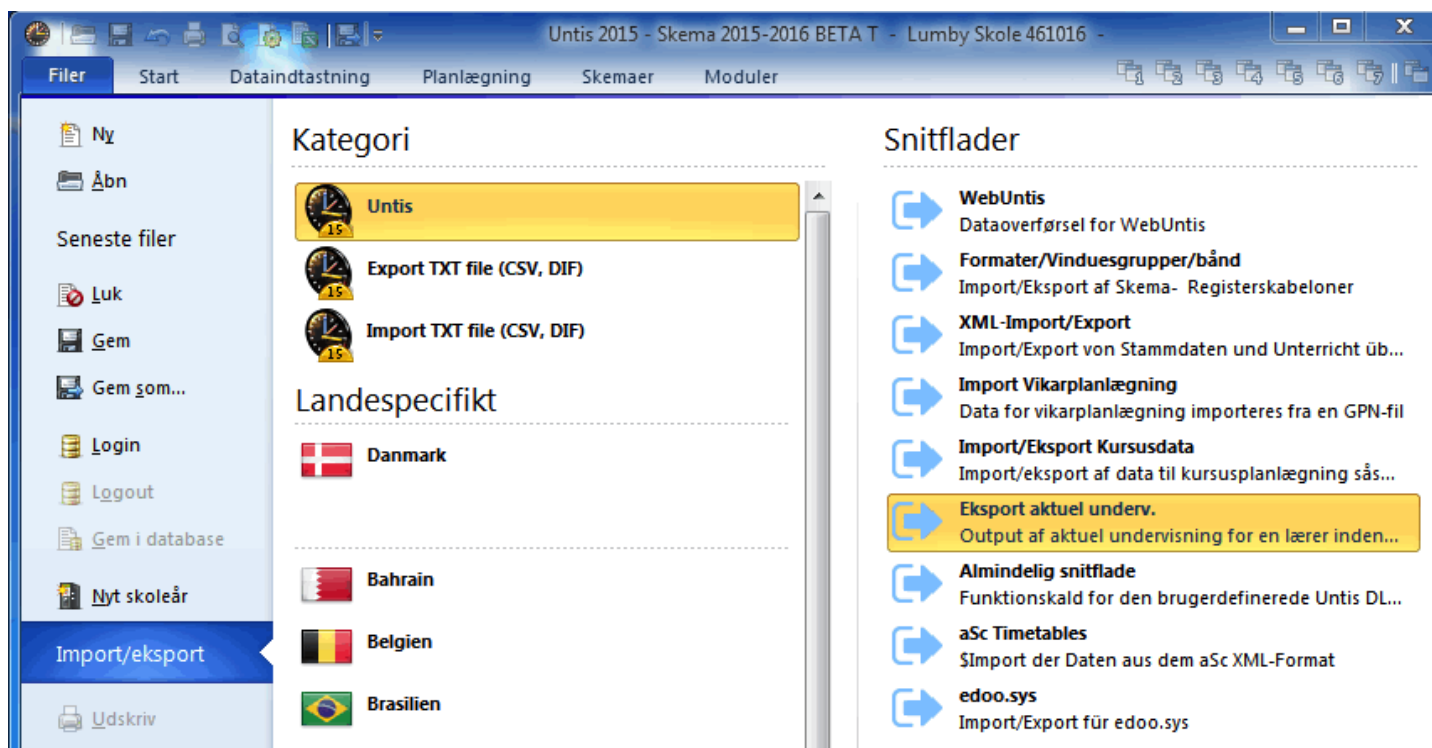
Untis 2015 - Skema 2015-2016 BETA T - Lumby Skole 461016 -

Filer Start Dataindtastning Planlægning Skemaer Moduler

1 2 3 4 5 6 7

Ny
Åbn
Seneste filer
Luk
Gem
Gem som...
Login
Logout
Gem i database
Nyt skoleår
Import/eksport
Udskriv

Kategori

Untis
Export TXT file (CSV, DIF)
Import TXT file (CSV, DIF)

Landespecifikt

Danmark

Bahrain
Belgien
Brasilien

Snitflader

WebUntis
Dataoverførsel for WebUntis

Formater/Vinduesgrupper/bånd
Import/Eksport af Skema- Registerskabeloner

XML-Import/Export
Import/Export von Stammdaten und Unterricht üb...

Import Vikarplanlægning
Data for vikarplanlægning importeres fra en GPN-fil

Import/Eksport Kursusdata
Import/eksport af data til kursusplanlægning sås...

Eksport aktuel underv.
Output af aktuel undervisning for en lærer inden...

Almindelig snitflade
Funktionskald for den brugerdefinerede Untis DL...

aSc Timetables
$Import der Daten aus dem aSc XML-Format

edoo.sys
Import/Export für edoo.sys